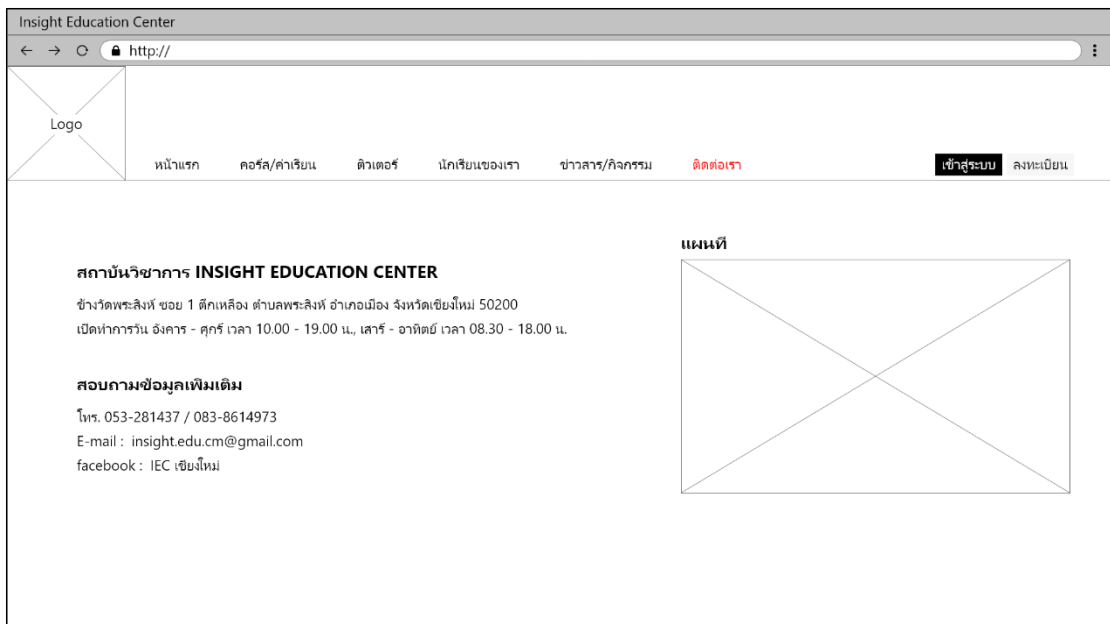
Insight Education Center

http://

Logo

หน้าแรก คอร์ส/ค่าเรียน ติวเตอร์ นักเรียนของเรา ข่าวสาร/กิจกรรม ติดต่อเรา

เข้าสู่ระบบ ลงทะเบียน

สถาบันวิชาการ INSIGHT EDUCATION CENTER

ข้างวัดพระสิงห์ ซอย 1 ตึกเหลือง ตำบลพระสิงห์ อำเภอเมือง จังหวัดเชียงใหม่ 50200
เปิดทำการวัน อังคาร - ศุกร์ เวลา 10.00 - 19.00 น., เสาร์ - อาทิตย์ เวลา 08.30 - 18.00 น.

สอบถามข้อมูลเพิ่มเติม

โทร. 053-281437 / 083-8614973
E-mail : insight.edu.cm@gmail.com
facebook : IEC เชียงใหม่

แผนที่